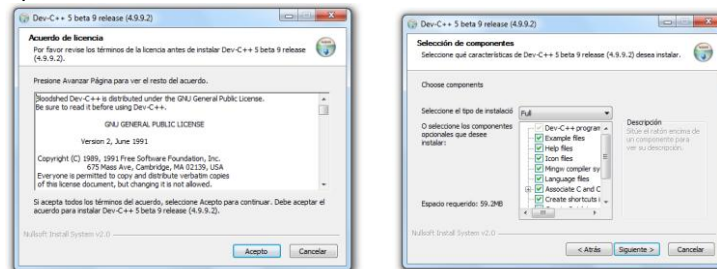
Dev-C++ 5 beta 9 release (4.9.9.2)

Acuerdo de licencia
Por favor revise los términos de la licencia antes de instalar Dev-C++ 5 beta 9 release (4.9.9.2).

Presione Avanzar Página para ver el resto del acuerdo.

Bloodshed Dev-C++ is distributed under the GNU General Public License.
Be sure to read it before using Dev-C++.

GNU GENERAL PUBLIC LICENSE

Version 2, June 1991

Copyright (C) 1989, 1991 Free Software Foundation, Inc.
675 Mass Ave, Cambridge, MA 02139, USA
Everyone is permitted to copy and distribute verbatim copies
of this license document, but changing it is not allowed.

Si acepta todos los términos del acuerdo, seleccione Acepto para continuar. Debe aceptar el acuerdo para instalar Dev-C++ 5 beta 9 release (4.9.9.2).

Nullsoft Install System v2.0

Acepto Cancelar

Dev-C++ 5 beta 9 release (4.9.9.2)

Selección de componentes
Seleccione qué características de Dev-C++ 5 beta 9 release (4.9.9.2) desea instalar.

Choose components

Seleccione el tipo de instalació Full

O seleccione los componentes opcionales que desee instalar:

Dev-C++ program
Example files
Help files
Icon files
Mingw compiler sy
Language files
Associate C and C
Create shortcuts i

Descripción
Sitúe el ratón encima de un componente para ver su descripción.

Espacio requerido: 59.2MB

Nullsoft Install System v2.0

< Atrás Siguiente > Cancelar